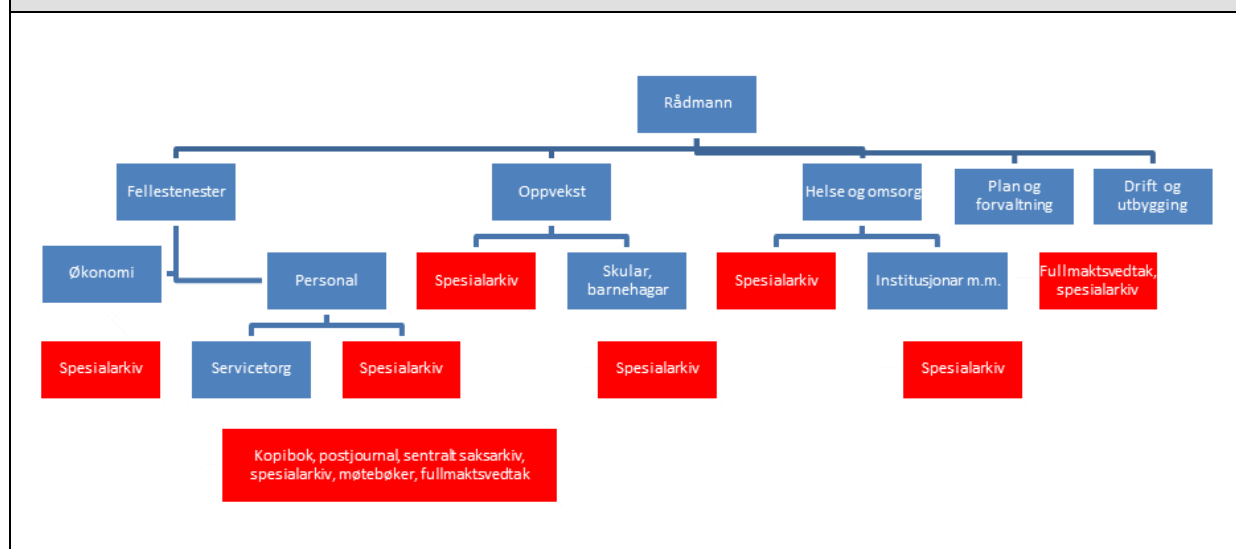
Rådmann

Fellestenester

Oppvekst

Helse og omsorg

Plan og forvaltning

Drift og utbygging

Økonomi

Personal

Spesialarkiv

Skular, barnehagar

Spesialarkiv

Institusjonar m.m.

Fullmaktsvedtak, spesialarkiv

Spesialarkiv

Servicetorg

Spesialarkiv

Spesialarkiv

Spesialarkiv

Kopibok, postjournal, sentralt saksarkiv, spesialarkiv, møtebøker, fullmaktsvedtak